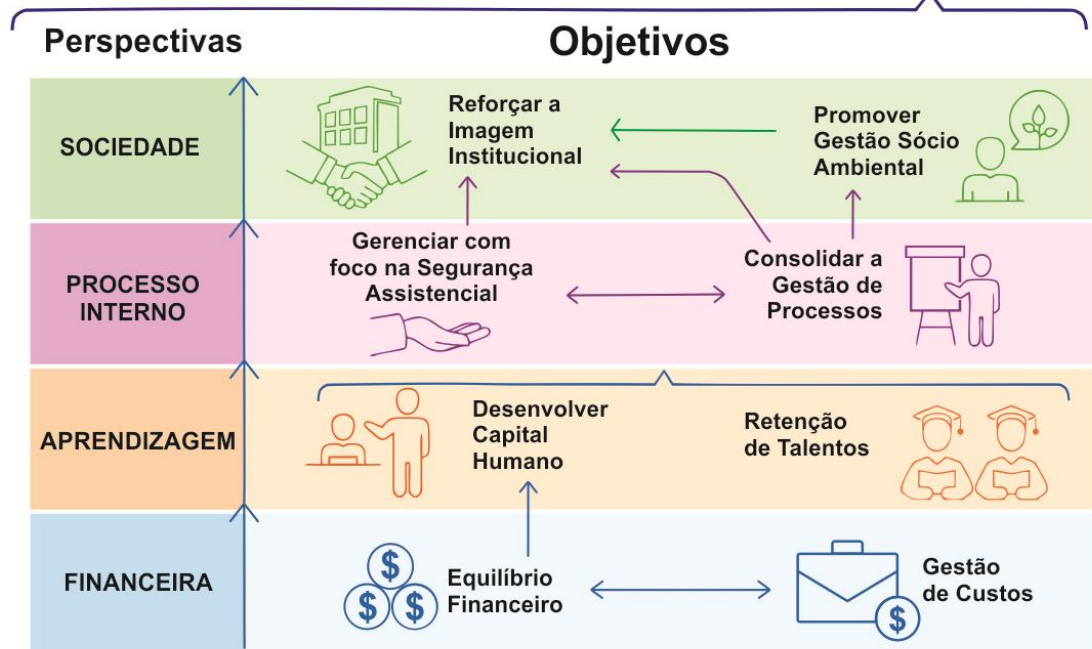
Perspectivas

Objetivos

SOCIEDADE

Reforçar a Imagem Institucional

Promover Gestão Sócio Ambiental

PROCESSO INTERNO

Gerenciar com foco na Segurança Assistencial

Consolidar a Gestão de Processos

APRENDIZAGEM

Desenvolver Capital Humano

Retenção de Talentos

FINANCEIRA

$ $ $

Equilíbrio Financeiro

Gestão de Custos

$